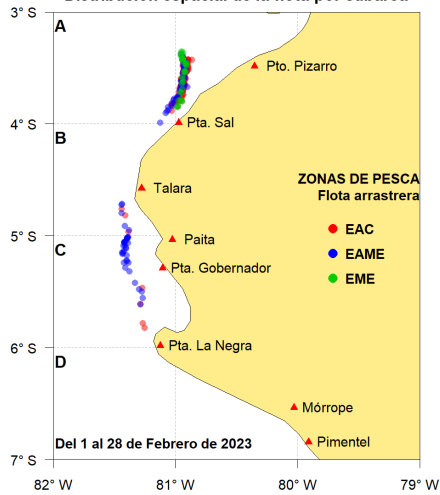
Distribución espacial de la flota por cabarca

3° S
4° S
5° S
6° S
7° S

A
B
C
D

Pto. Pizarro
Pta. Sal
Talara
Paita
Pta. Gobernador
Pta. La Negra
Mórrope
Pimentel

ZONAS DE PESCA
Flota arrastrera
EAC
EAME
EME

Del 1 al 28 de Febrero de 2023

82° W
81° W
80° W
79° W